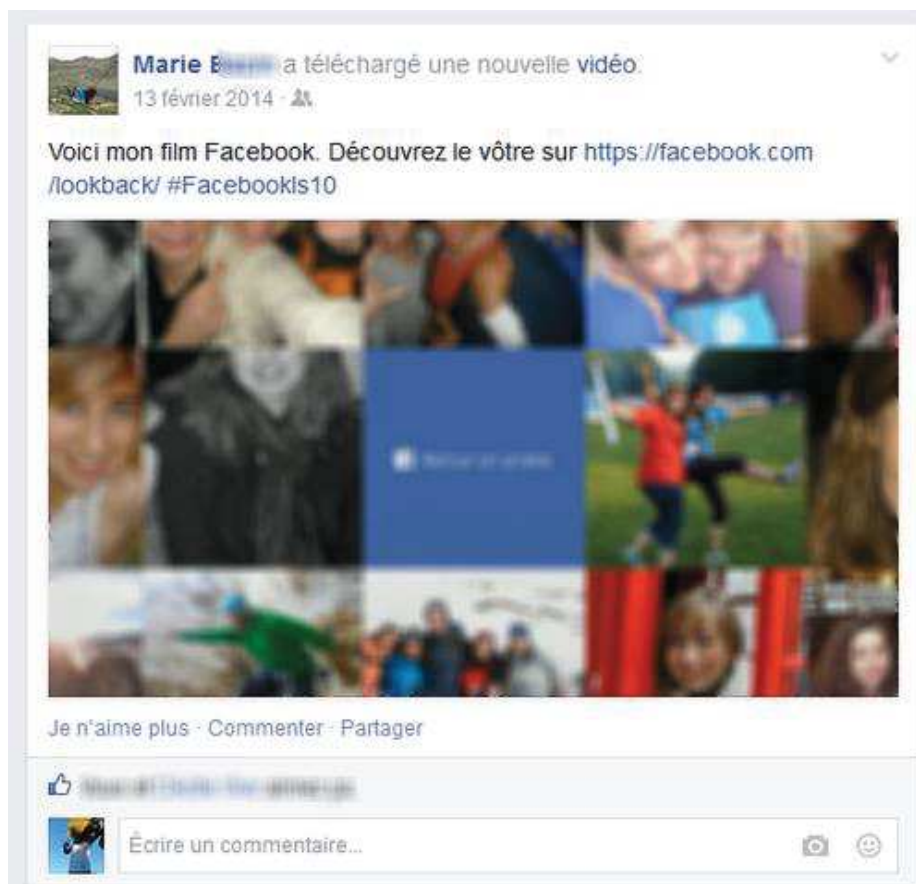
Marie B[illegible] a téléchargé une nouvelle vidéo.
13 février 2014 ·

Voici mon film Facebook. Découvrez le vôtre sur https://facebook.com/lookback/ #FacebookIs10

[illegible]

Je n'aime plus · Commenter · Partager

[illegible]

Écrire un commentaire...